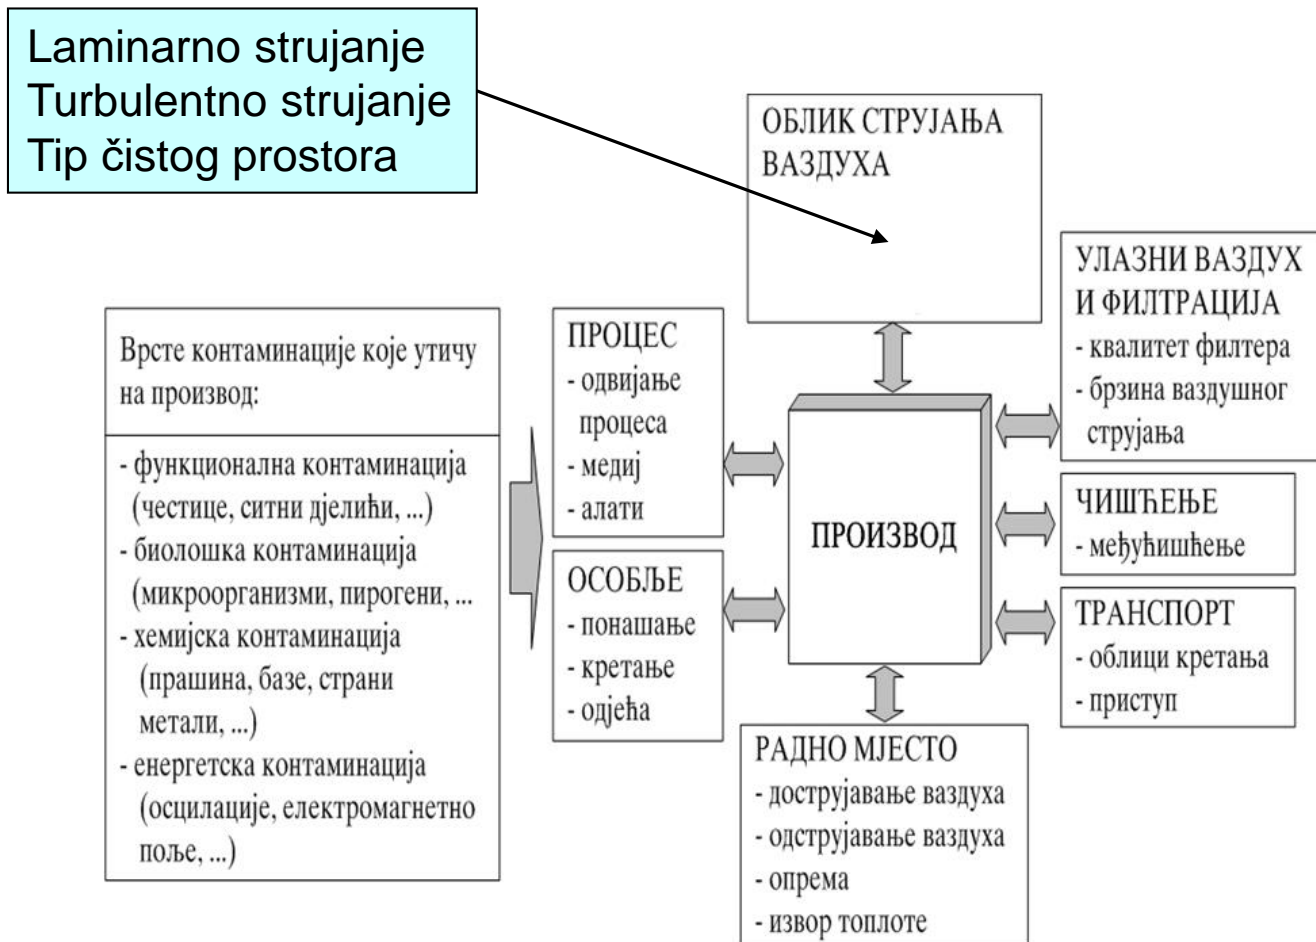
Laminarno strujanje
Turbulentno strujanje
Tip čistog prostora

ОБЛИК СТРУЈАЊА ВАЗДУХА

УЛАЗНИ ВАЗДУХ И ФИЛТРАЦИЈА
- квалитет филтера
- брзина ваздушног струјања

Врсте контаминације које утичу на производ:

- функционална контаминација (честице, ситни дјелићи, ...)
- биолошка контаминација (микроорганизми, пирогени, ...
- хемијска контаминација (прашина, базе, страни метали, ...)
- енергетска контаминација (осцилације, електромагнетно поље, ...)

ПРОЦЕС
- одвијање процеса
- медиј
- алати

ОСОБЉЕ
- понашање
- кретање
- одјећа

ПРОИЗВОД

ЧИШЋЕЊЕ
- међучишћење

ТРАНСПОРТ
- облици кретања
- приступ

РАДНО МЈЕСТО
- дострујавање ваздуха
- одструјавање ваздуха
- опрема
- извор топлоте